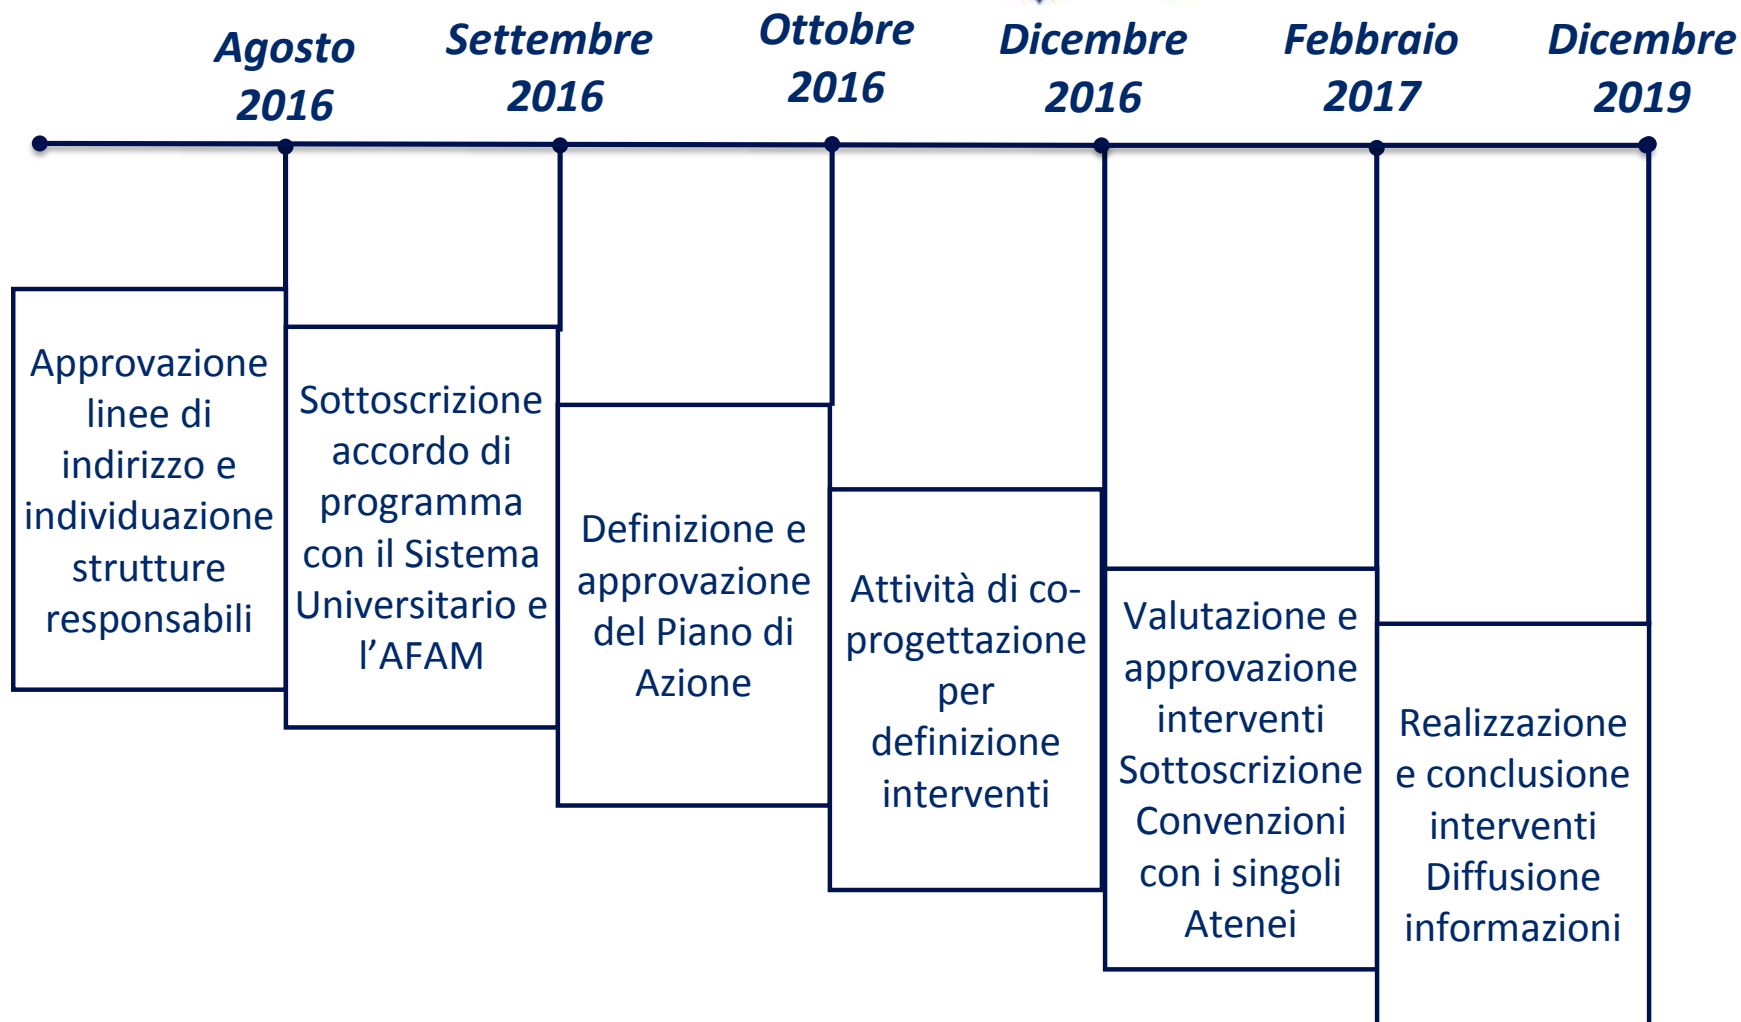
Agosto 2016

Settembre 2016

Ottobre 2016

Dicembre 2016

Febbraio 2017

Dicembre 2019

Approvazione linee di indirizzo e individuazione strutture responsabili

Sottoscrizione accordo di programma con il Sistema Universitario e l'AFAM

Definizione e approvazione del Piano di Azione

Attività di co-progettazione per definizione interventi

Valutazione e approvazione interventi Sottoscrizione Convenzioni con i singoli Atenei

Realizzazione e conclusione interventi Diffusione informazioni